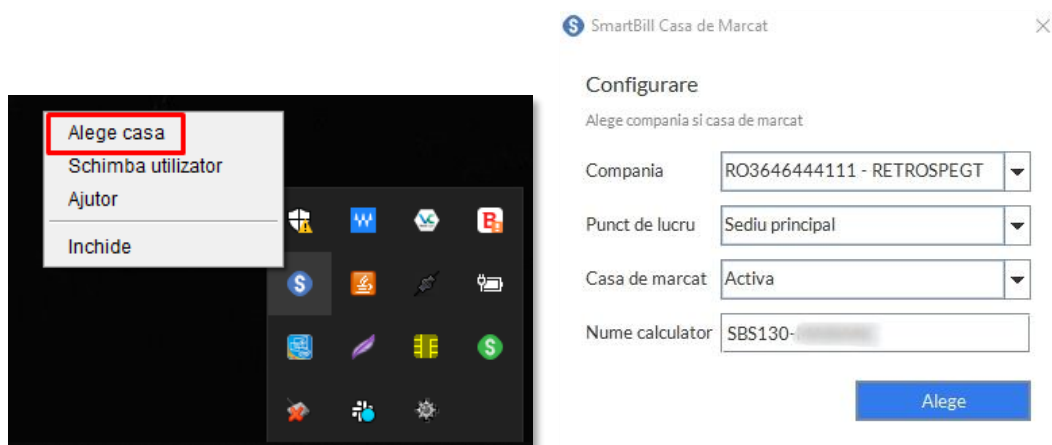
Alege casa
Schimba utilizator
Ajutor
Inchide

SmartBill Casa de Marcat

Configurare

Alege compania si casa de marcat

Compania RO3646444111 - RETROSPEGT

Punct de lucru Sediu principal

Casa de marcat Activa

Nume calculator SBS130-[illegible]

Alege